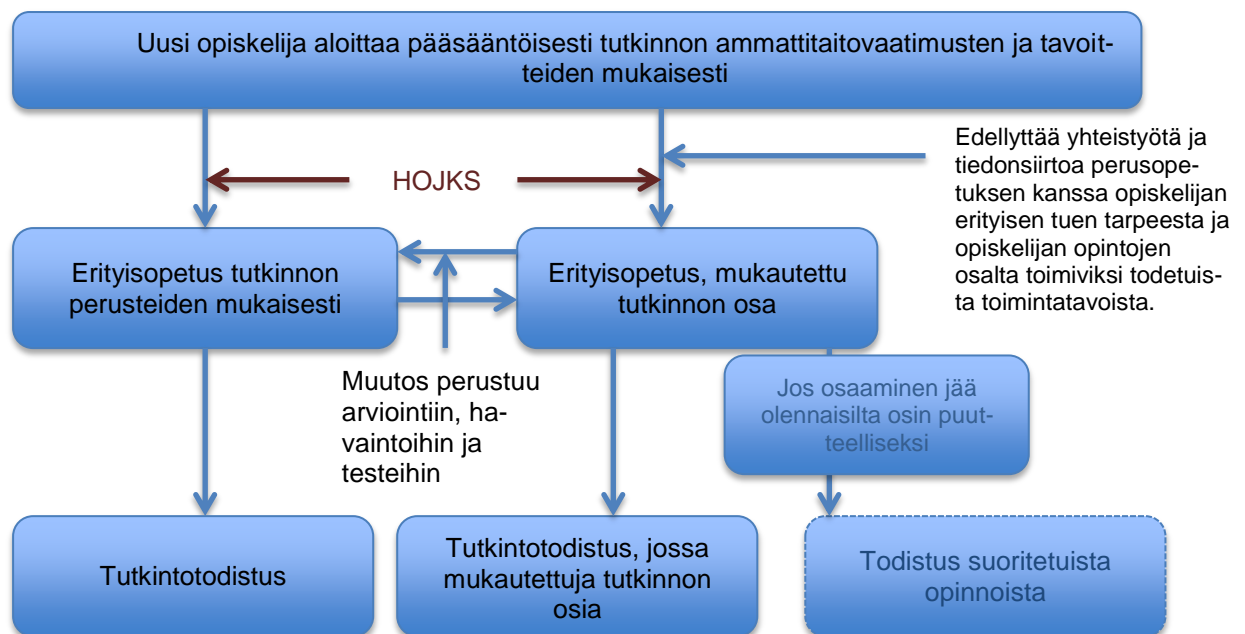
Uusi opiskelija aloittaa pääsääntöisesti tutkinnon ammattitaitovaatimusten ja tavoitteiden mukaisesti

Edellyttää yhteistyötä ja tiedonsiirtoa perusopetuksen kanssa opiskelijan erityisen tuen tarpeesta ja opiskelijan opintojen osalta toimiviksi todetuista toimintatavoista.

HOJKS

Erityisopetus tutkinnon perusteiden mukaisesti

Erityisopetus, mukautettu tutkinnon osa

Muutos perustuu arviointiin, havaintoihin ja testeihin

Jos osaaminen jää olennaisilta osin puutteelliseksi

Tutkintotodistus

Tutkintotodistus, jossa mukautettuja tutkinnon osia

Todistus suoritetuista opinnoista